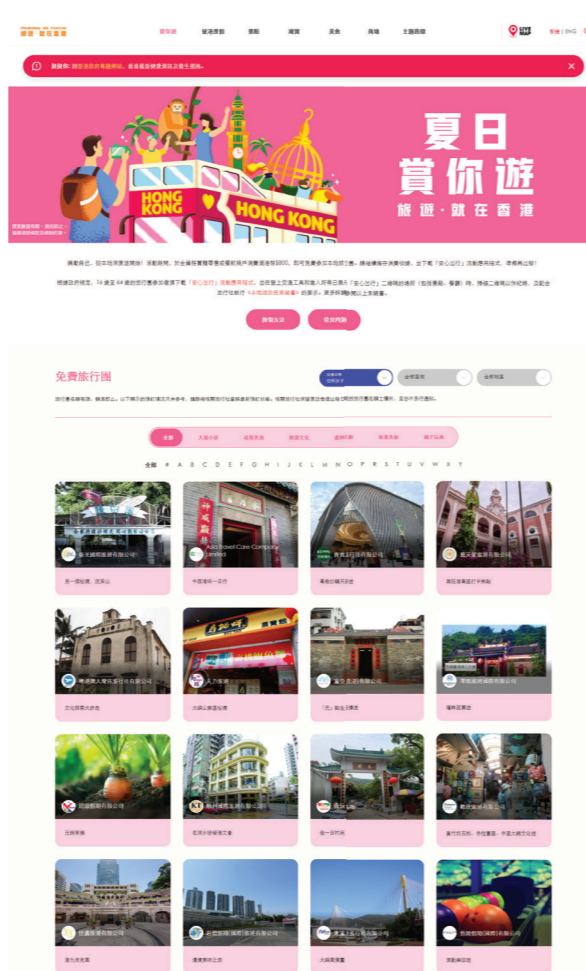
旅遊·就在香港

賞你遊 | 香港景點 | 景點 | 購買 | 美食 | 與趣 | 主題路線

香港 | ENG

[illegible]

HONG KONG

HONG KONG

夏日
賞你遊

旅遊·就在香港

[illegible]

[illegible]

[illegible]

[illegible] | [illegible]

免費旅行團

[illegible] | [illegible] | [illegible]

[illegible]

全部 | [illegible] | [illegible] | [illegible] | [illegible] | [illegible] | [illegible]

全部 # A B C D E F G H I J K L M N O P Q R S T U V W X Y Z

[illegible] | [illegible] | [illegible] | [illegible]

Asia Travel Care Company Limited

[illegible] | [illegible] | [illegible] | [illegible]

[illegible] | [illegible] | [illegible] | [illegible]

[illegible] | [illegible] | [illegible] | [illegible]